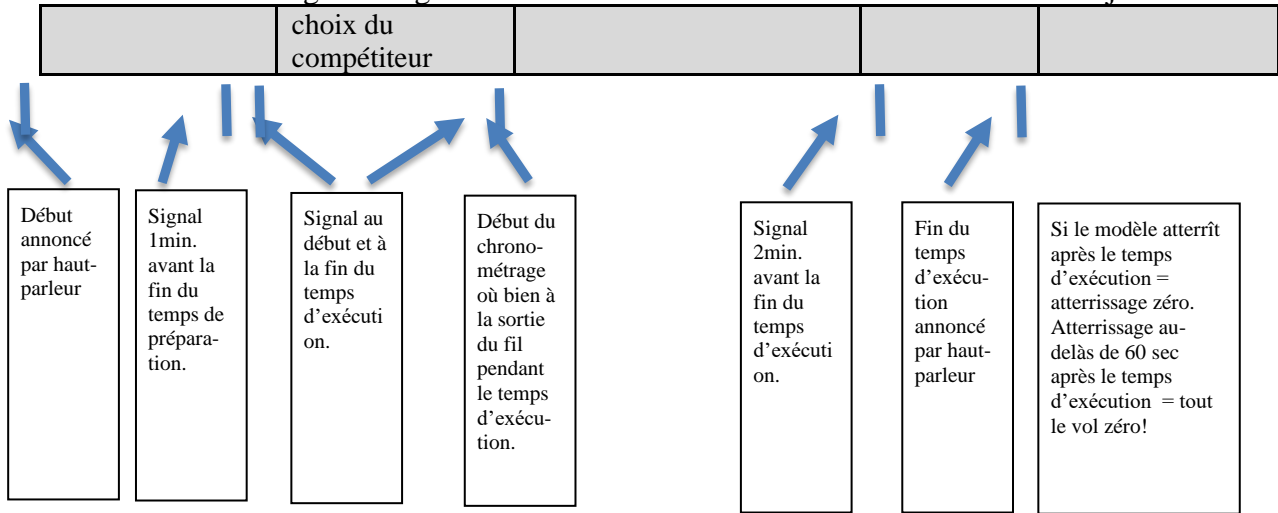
| | choix du compétiteur | | | |
|---|---|---|---|---|

Début annoncé par haut-parleur

Signal 1min. avant la fin du temps de préparation.

Signal au début et à la fin du temps d'exécution.

Début du chronométrage où bien à la sortie du fil pendant le temps d'exécution.

Signal 2min. avant la fin du temps d'exécution.

Fin du temps d'exécution annoncé par haut-parleur

Si le modèle atterrît après le temps d'exécution = atterrissage zéro. Atterrissage au-delàs de 60 sec après le temps d'exécution = tout le vol zéro!